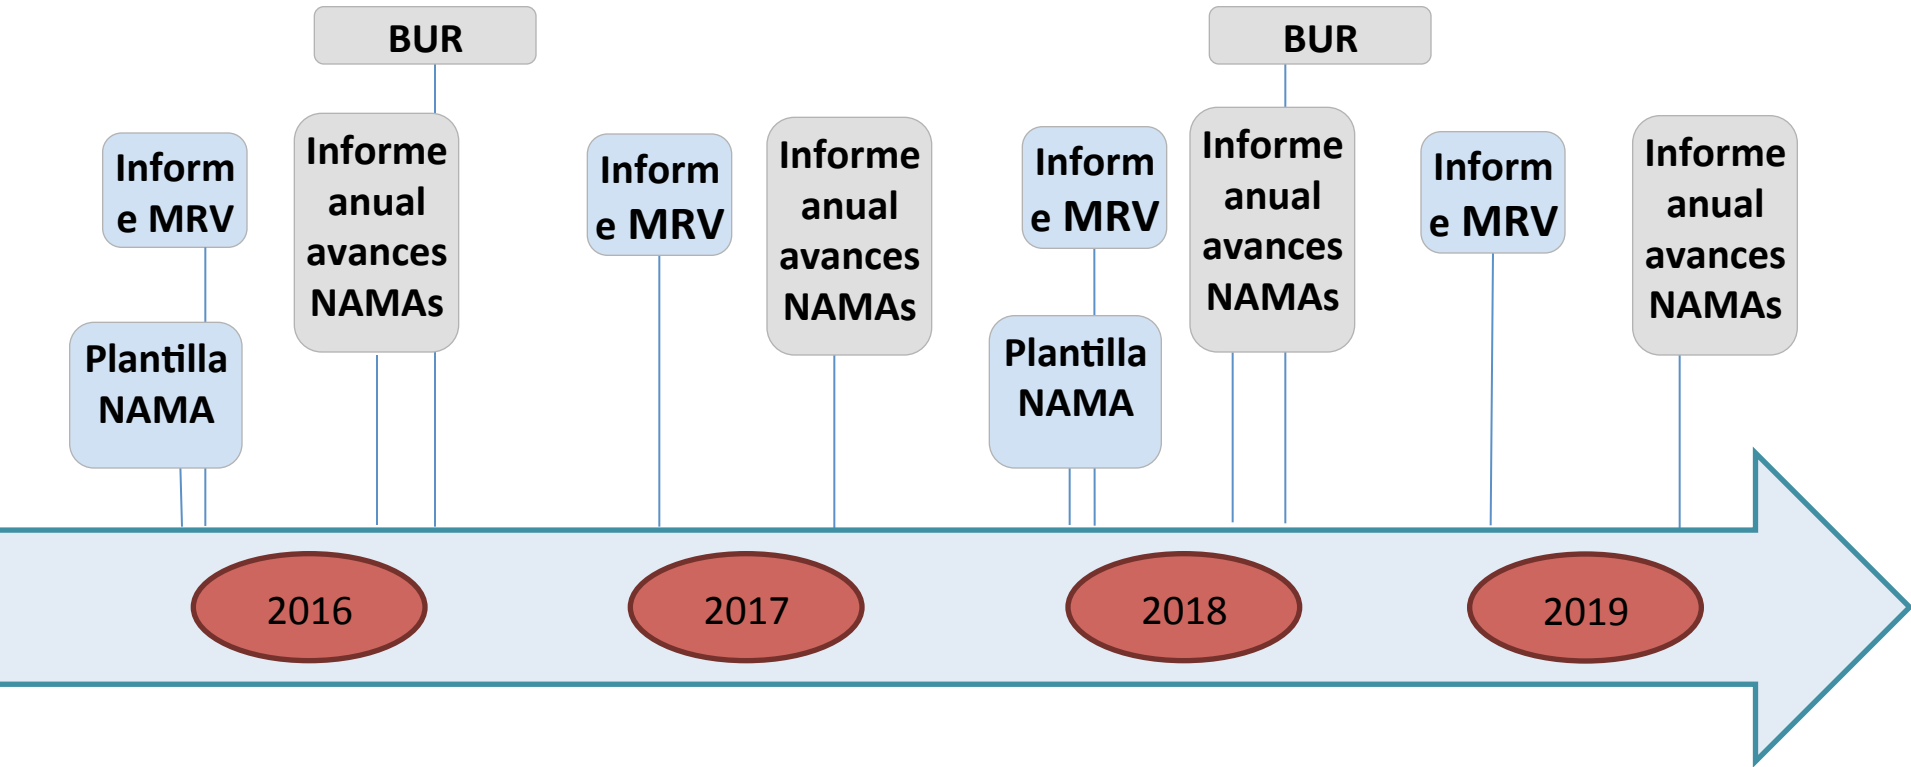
BUR

BUR

Informe MRV

Informe anual avances NAMAs

Informe MRV

Informe anual avances NAMAs

Informe MRV

Informe anual avances NAMAs

Informe MRV

Informe anual avances NAMAs

Plantilla NAMA

Plantilla NAMA

2016

2017

2018

2019